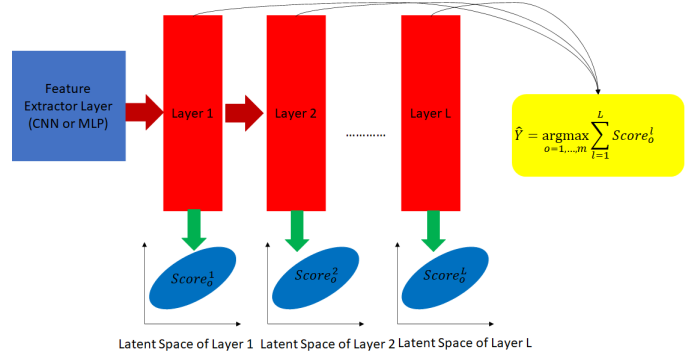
Feature Extractor Layer (CNN or MLP)

Layer 1

Layer 2

..........

Layer L

$\hat{Y} = \underset{o=1,\ldots,m}{\text{argmax}} \sum_{l=1}^{L} Score_o^l$

$Score_o^1$

$Score_o^2$

$Score_o^L$

Latent Space of Layer 1

Latent Space of Layer 2

Latent Space of Layer L